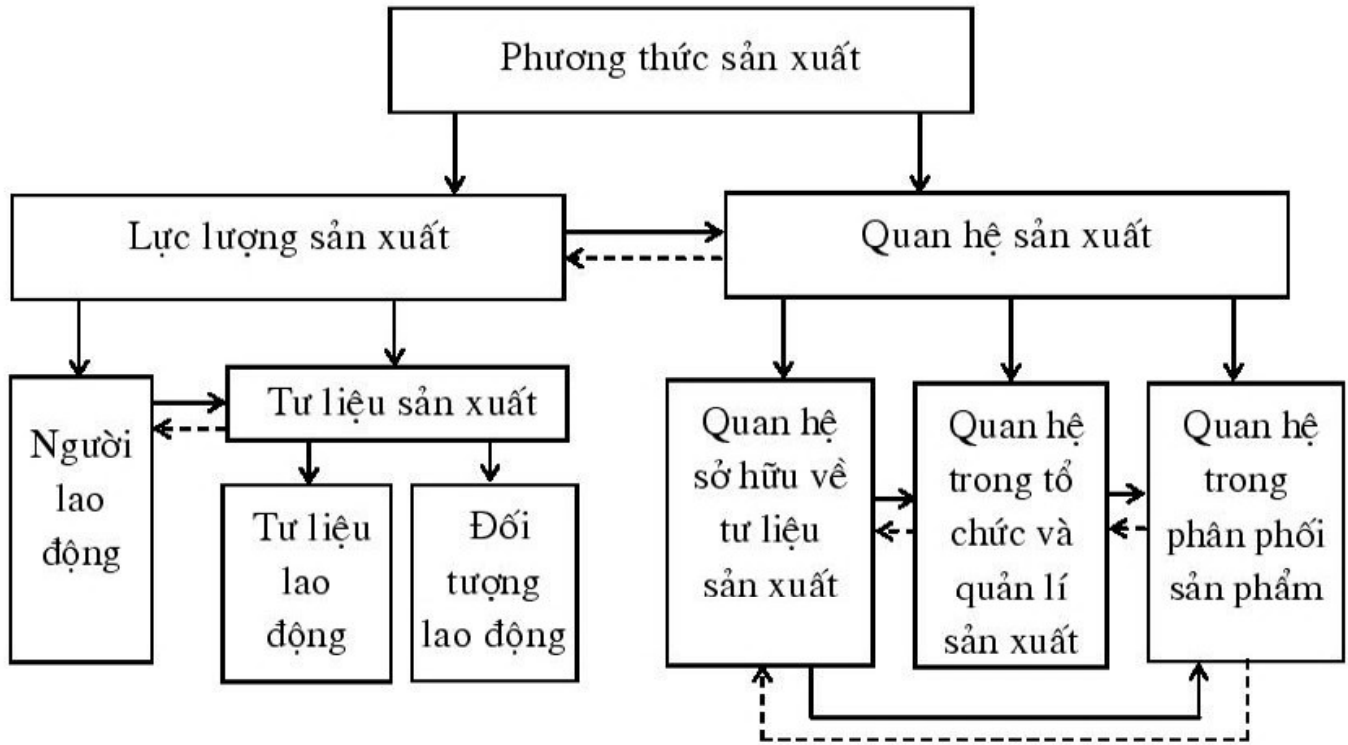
Phương thức sản xuất

Lực lượng sản xuất

Quan hệ sản xuất

Người lao động

Tư liệu sản xuất

Tư liệu lao động

Đối tượng lao động

Quan hệ sở hữu về tư liệu sản xuất

Quan hệ trong tổ chức và quản lí sản xuất

Quan hệ trong phân phối sản phẩm